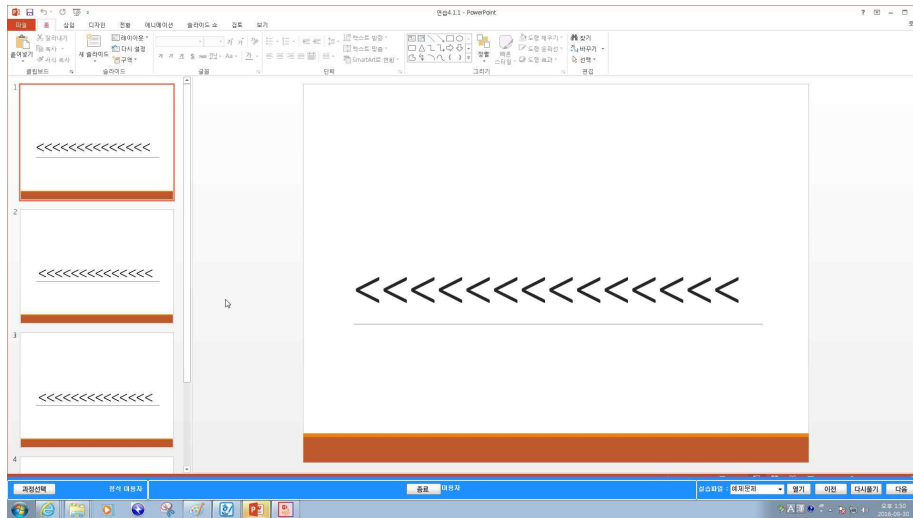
연습4.1.1 - PowerPoint

파일 홈 삽입 디자인 전환 애니메이션 슬라이드 쇼 검토 보기

붙여넣기 잘라내기 복사 서식 복사
클립보드
새 슬라이드 레이아웃 다시 설정 구역
슬라이드
글꼴
텍스트 방향 텍스트 맞춤 SmartArt로 변환
단락
정렬 빠른 스타일 도형 채우기 도형 윤곽선 도형 효과
그리기
찾기 바꾸기 선택
편집

1
<<<<<<<<<<<<<<
2
<<<<<<<<<<<<<<
3
<<<<<<<<<<<<<<
4

<<<<<<<<<<<<<<<

과정선택 평가 대상자 종료 미완자 실습화일 : 예제(문제) 열기 이전 다시풀기 다음

오후 1:50
2016-09-30